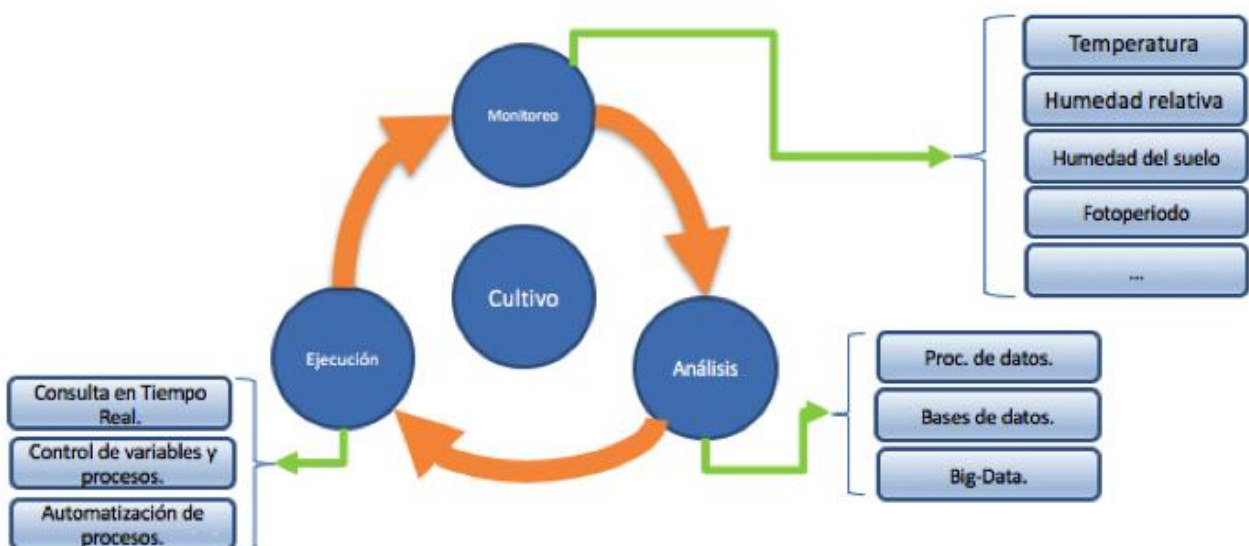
Monitoreo

Temperatura
Humedad relativa
Humedad del suelo
Fotoperiodo
...

Cultivo

Ejecución

Análisis

Proc. de datos.
Bases de datos.
Big-Data.

Consulta en Tiempo Real.
Control de variables y procesos.
Automatización de procesos.